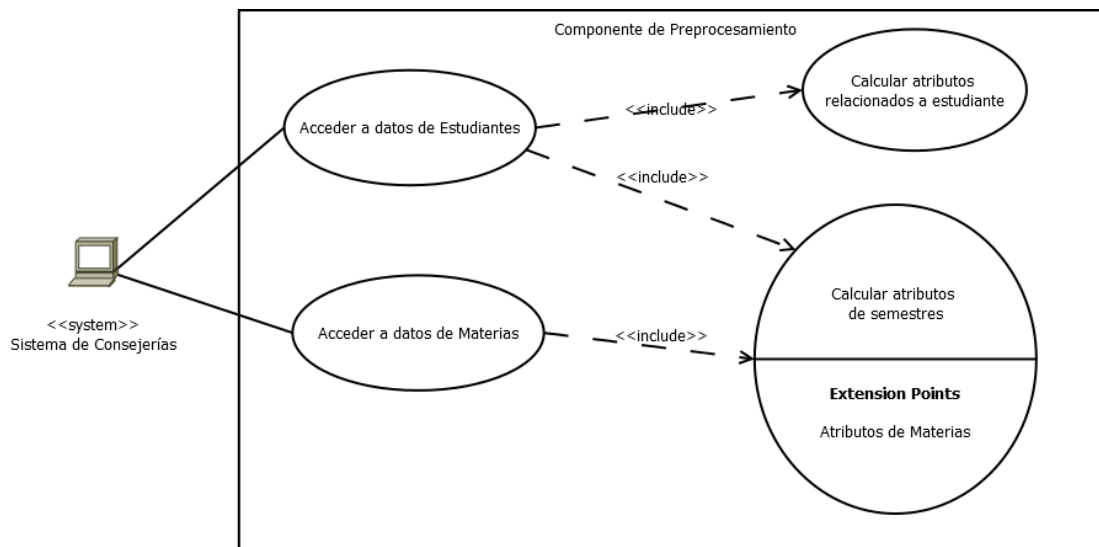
Componente de Preprocesamiento

Acceder a datos de Estudiantes

<<include>>

Calcular atributos relacionados a estudiante

<<include>>

<<system>>
Sistema de Consejerías

Acceder a datos de Materias

<<include>>

Calcular atributos de semestres

Extension Points

Atributos de Materias